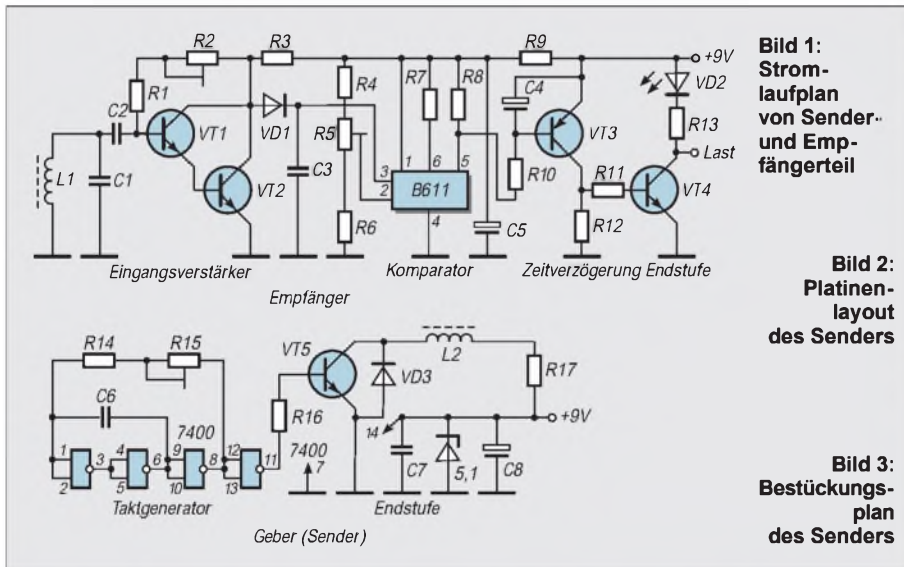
R2 R3 R9 +9V
R1 R4 R7 R8 C4 VD2
C2 VT1 VD1 R5 VT3 R13
L1 C1 C3 3 1 6 5 R10 Last
VT2 2 B611 R11 VT4
R6 4 C5 R12
Eingangsverstärker Komparator Zeitverzögerung Endstufe
Empfänger

R14 R15 VT5 L2
C6 VD3 R17
7400 R16 +9V
1 3 4 6 9 8 12 11 14
2 5 10 13 7400 7 C7 5,1 C8
Taktgenerator Endstufe
Geber (Sender)

Bild 1: Stromlaufplan von Sender- und Empfängerteil

Bild 2: Platinenlayout des Senders

Bild 3: Bestückungsplan des Senders